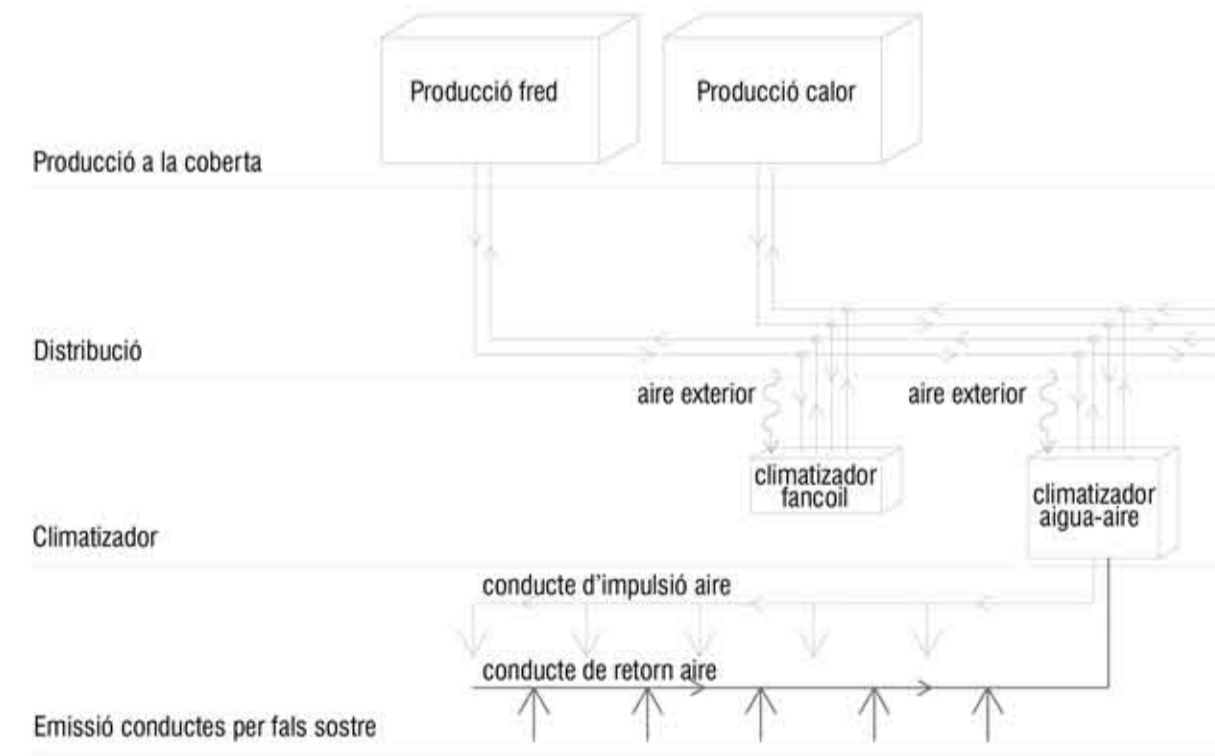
Producció fred

Producció calor

Producció a la coberta

Distribució

aire exterior

aire exterior

climatizador fancoil

climatizador aigua-aire

Climatizador

conducte d'impulsió aire

conducte de retorn aire

Emissió conductes per fals sostre